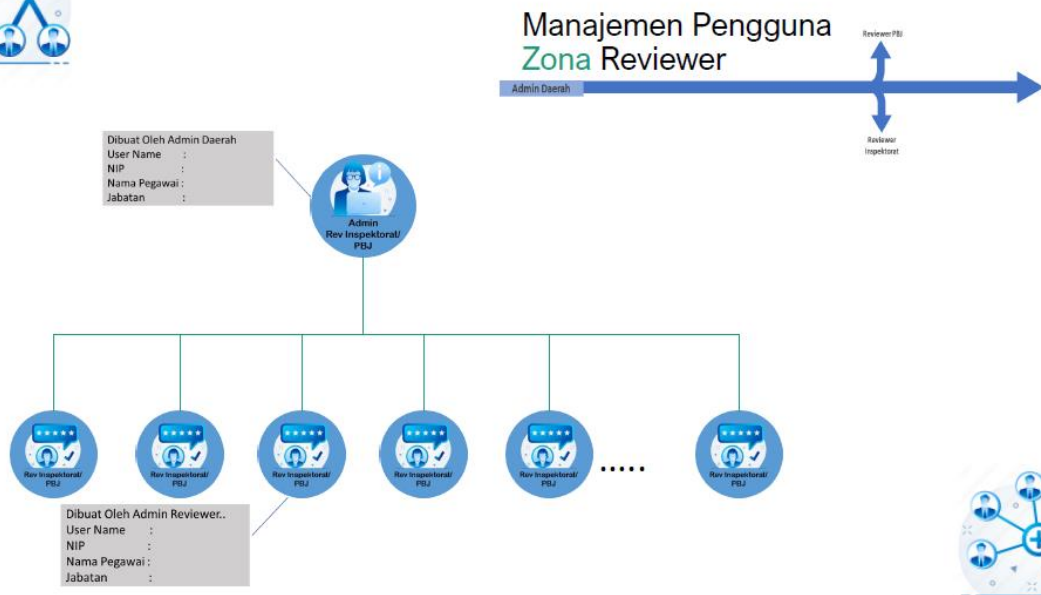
Manajemen Pengguna
Zona Reviewer

Admin Daerah

Reviewer PBJ

Reviewer Inspektorat

Dibuat Oleh Admin Daerah
User Name :
NIP :
Nama Pegawai :
Jabatan :

Admin
Rev Inspektoral/ PBJ

Rev Inspektoral/ PBJ

Rev Inspektoral/ PBJ

Rev Inspektoral/ PBJ

Rev Inspektoral/ PBJ

Rev Inspektoral/ PBJ

.....

Rev Inspektoral/ PBJ

Dibuat Oleh Admin Reviewer..
User Name :
NIP :
Nama Pegawai :
Jabatan :